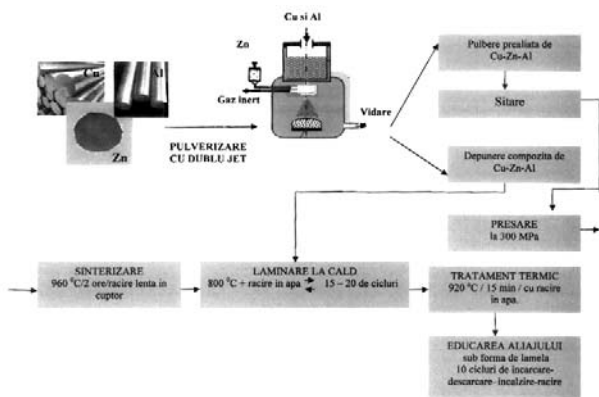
Cu si Al

Zn

Cu

Al

Zn

Gaz inert

Vidare

PULVERIZARE CU DUBLU JET

Pulbere prealiata de Cu-Zn-Al

Sitare

Depunere compozita de Cu-Zn-Al

PRESARE la 300 MPa

SINTERIZARE $960\ ^0C$/2 ore/racire lenta in cuptor

LAMINARE LA CALD $800\ ^0C$ + racire in apa 15 – 20 de cicluri

TRATAMENT TERMIC $920\ ^0C$ / 15 min / cu racire in apa.

EDUCAREA ALIAJULUI sub forma de lamela 10 cicluri de incarcare-descarcare- incalzire-racire